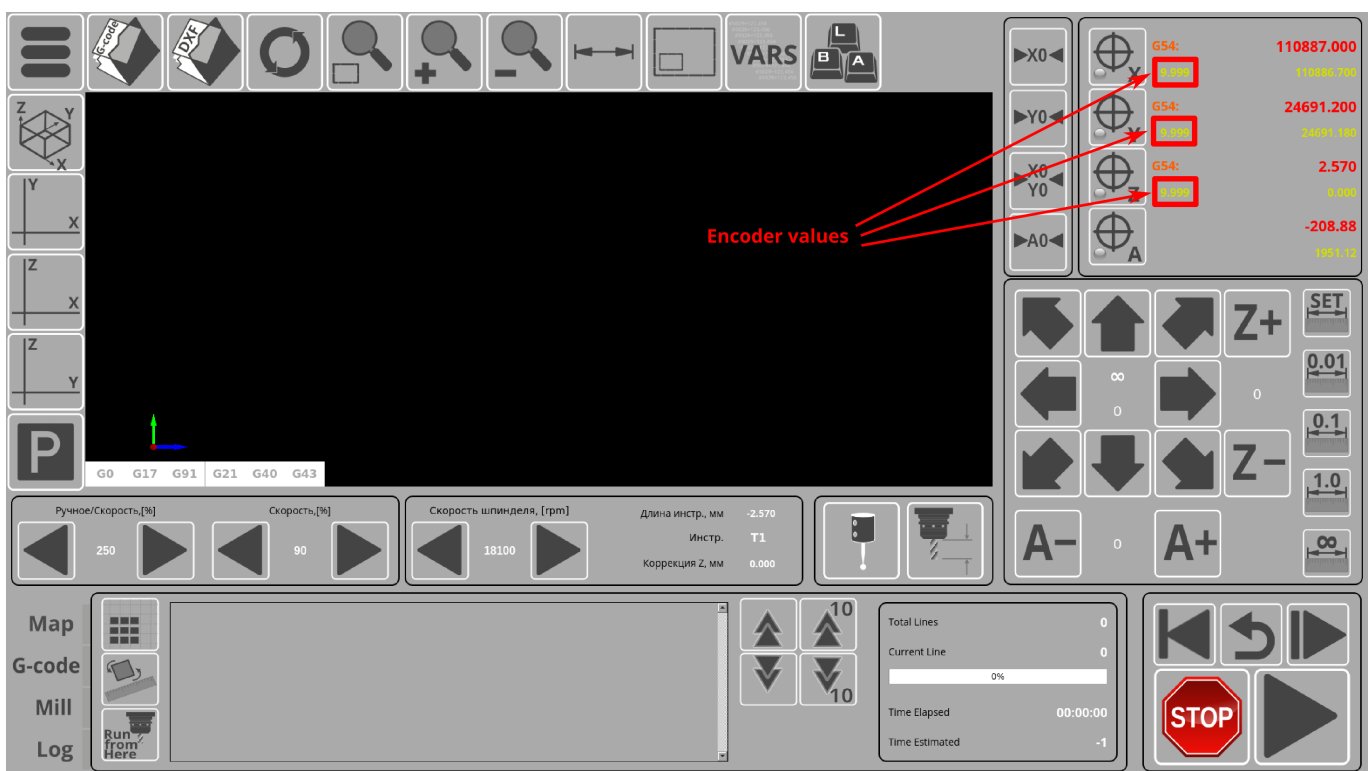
G-code DXF VARS L B A

Y Z X
Y X
Z X
Z Y
P

G0 G17 G91 G21 G40 G43

►X0◄
►Y0◄
►X0 Y0◄
►A0◄

G54: 110887.000
X 9.999 110886.700
G54: 24691.200
Y 9.999 24691.180
G54: 2.570
Z 9.999 0.000
-208.88
A 1951.12

Encoder values

Z+
∞
0
0
Z−
A− 0 A+
SET
0.01
0.1
1.0
∞

Ручное/Скорость,[%] 250
Скорость,[%] 90
Скорость шпинделя, [rpm] 18100
Длина инстр., мм -2.570
Инстр. T1
Коррекция Z, мм 0.000

Map
G-code
Mill
Log

Run from Here

10
10

Total Lines 0
Current Line 0
0%
Time Elapsed 00:00:00
Time Estimated -1

STOP